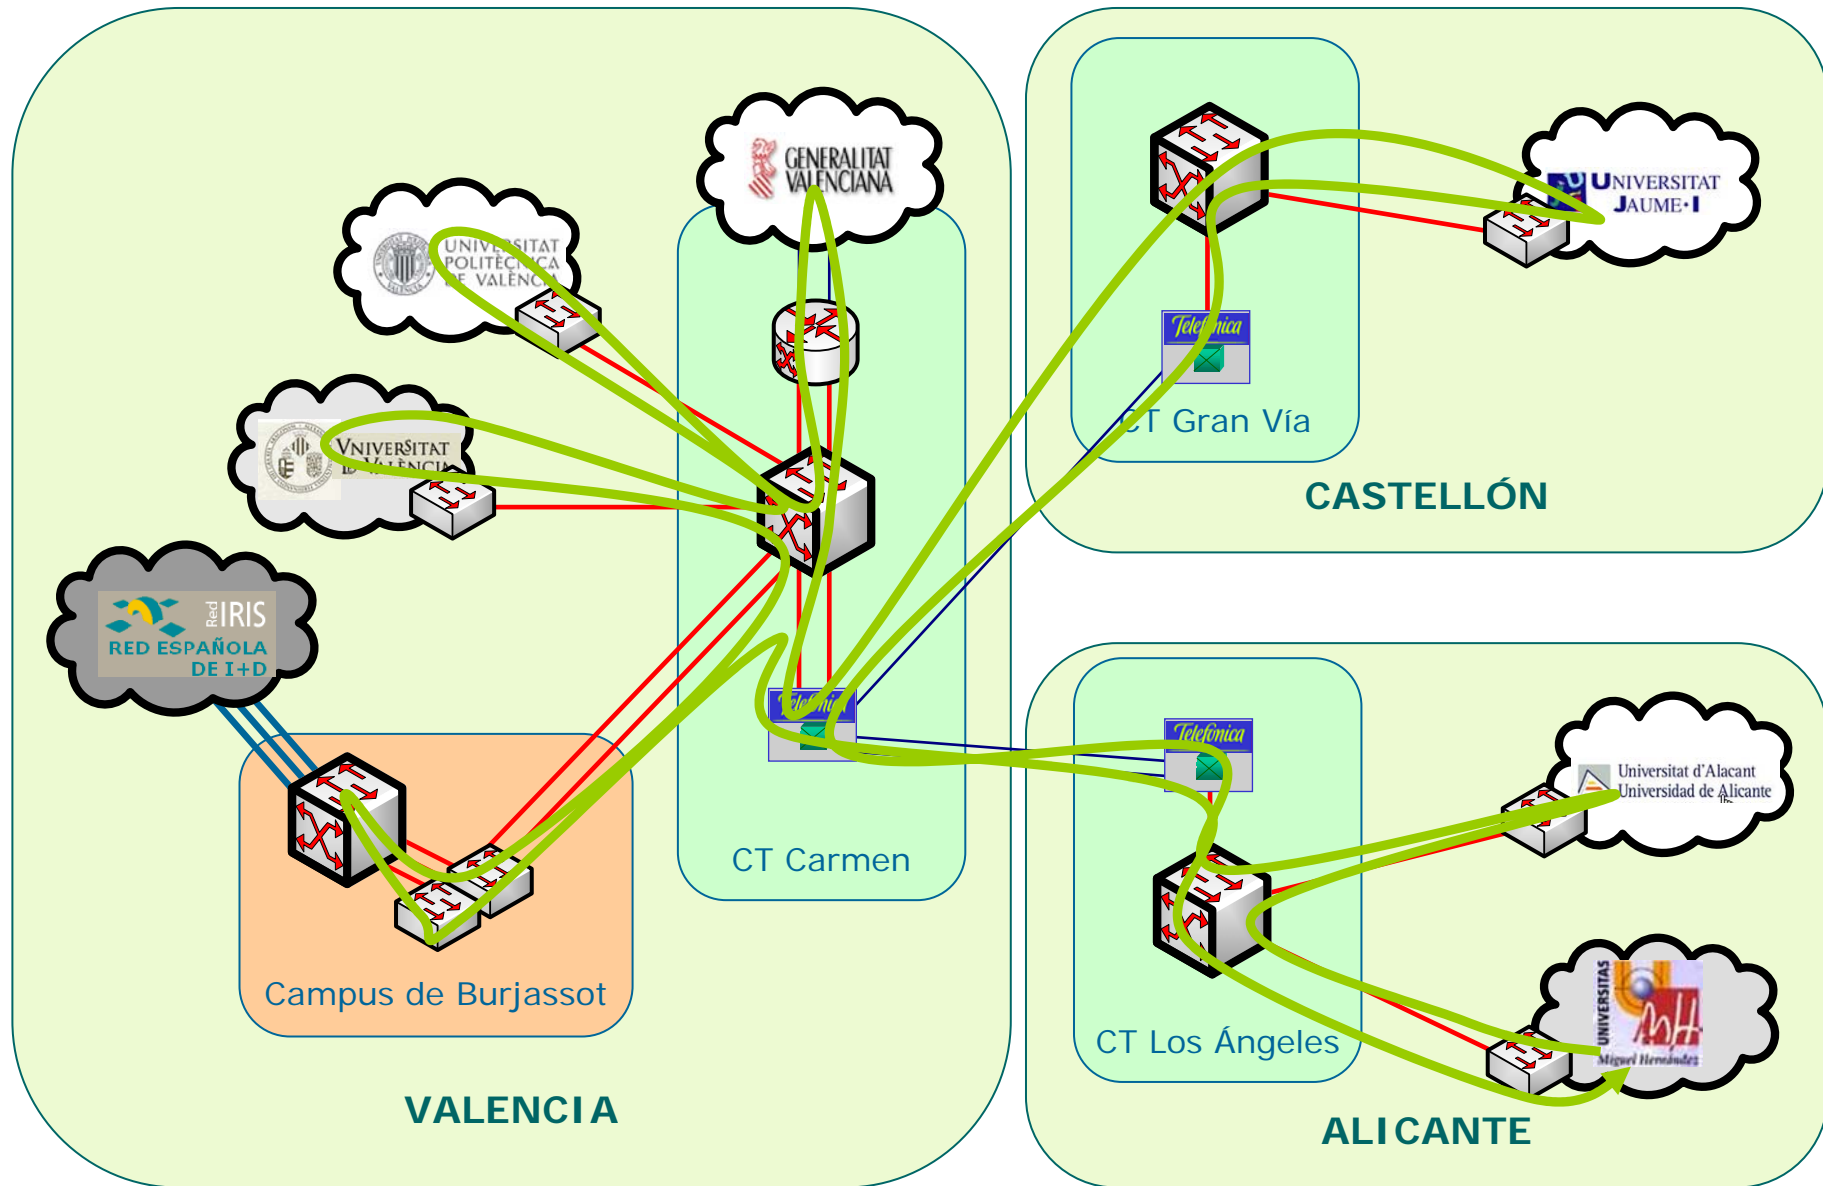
GENERALITAT VALENCIANA

UNIVERSITAT POLITÈCNICA DE VALÈNCIA

VNIVERSITAT DE VALÈNCIA

Red IRIS
RED ESPAÑOLA DE I+D

Campus de Burjassot

CT Carmen

VALENCIA

Telefónica

UNIVERSITAT JAUME·I

Telefónica

CT Gran Vía

CASTELLÓN

Telefónica

Universitat d'Alacant
Universidad de Alicante

UNIVERSITAS
Miguel Hernández

CT Los Ángeles

ALICANTE